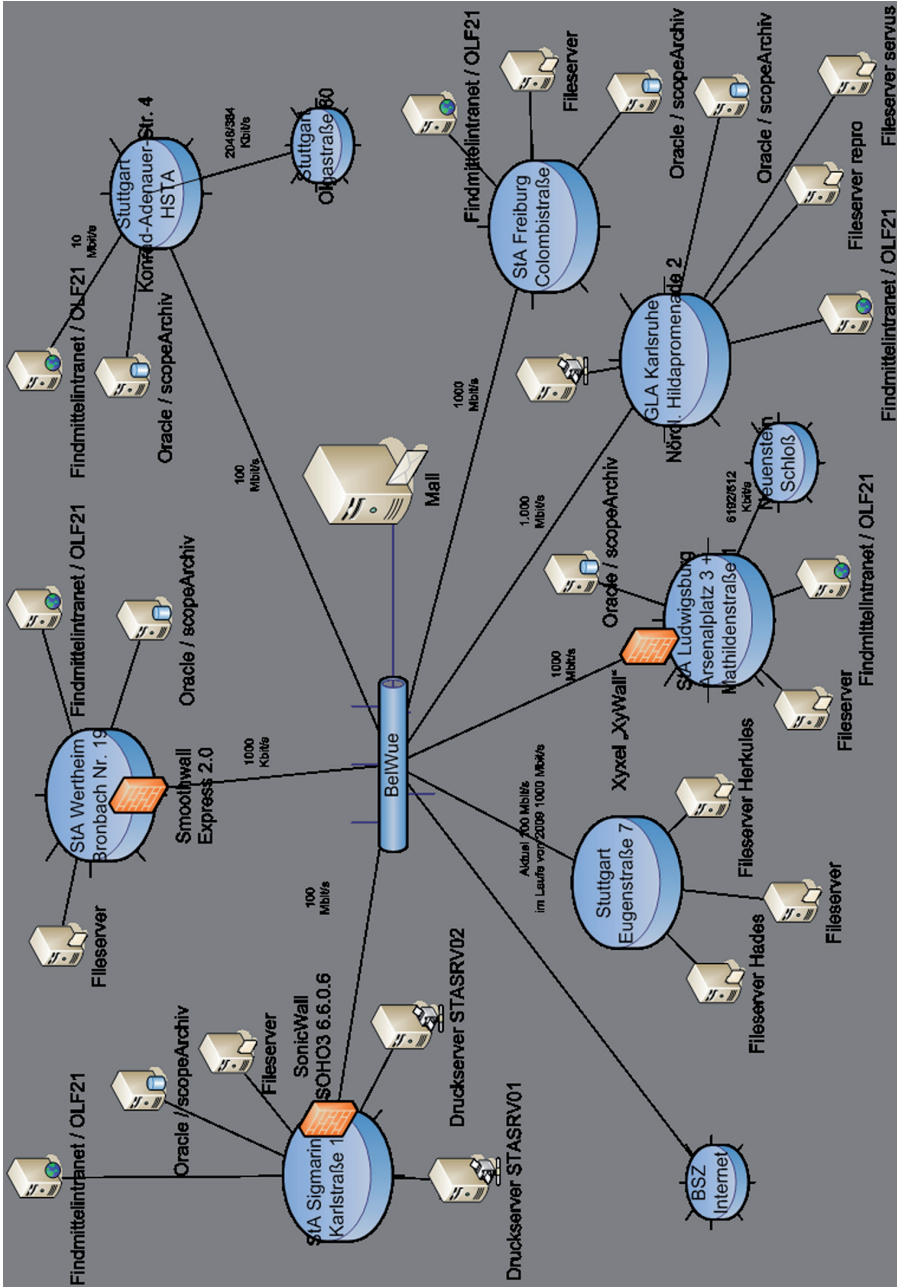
Stuttgart Konrad-Adenauer-Str. 4 HSTA

Stuttgart Olgastraße 80

2048/384 Kbit/s

10 Mbit/s

Findmittelintranet / OLF21

Oracle / scopeArchiv

100 Mbit/s

StA Freiburg Colombistraße

Findmittelintranet / OLF21

Fileserver

Oracle / scopeArchiv

1000 Mbit/s

GLA Karlsruhe Nördl. Hildapromenade 2

Oracle / scopeArchiv

Fileserver servus

Fileserver repro

Findmittelintranet / OLF21

Mail

1.000 Mbit/s

Neuenstein Schloß

6192/512 Kbit/s

StA Ludwigsburg Arsenalplatz 3 + Mathildenstraße 1

Oracle / scopeArchiv

Findmittelintranet / OLF21

Fileserver

1000 Mbit/s

Xyxel „XyWall"

StA Wertheim Bronbach Nr. 19

Findmittelintranet / OLF21

Oracle / scopeArchiv

Smoothwall Express 2.0

1000 Kbit/s

Fileserver

BelWue

Aktuell 100 Mbit/s im Laufe von 2009 1000 Mbit/s

Stuttgart Eugenstraße 7

Fileserver Herkules

Fileserver

Fileserver Hades

100 Mbit/s

StA Sigmaringen Karlstraße 1

Findmittelintranet / OLF21

Oracle / scopeArchiv

Fileserver

SonicWall SOHO3 6.6.0.6

Druckserver STASRV02

Druckserver STASRV01

BSZ Internet